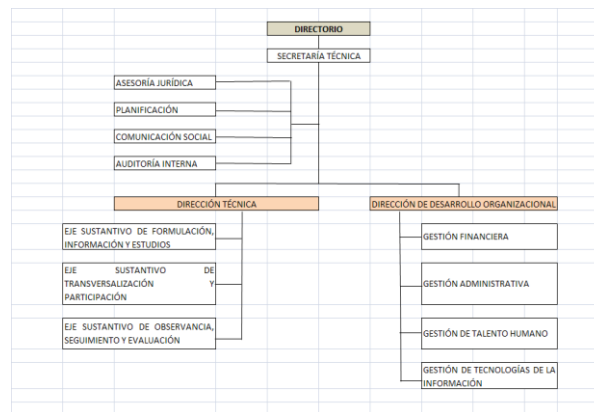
DIRECTORIO

SECRETARÍA TÉCNICA

ASESORÍA JURÍDICA

PLANIFICACIÓN

COMUNICACIÓN SOCIAL

AUDITORÍA INTERNA

DIRECCIÓN TÉCNICA

DIRECCIÓN DE DESARROLLO ORGANIZACIONAL

EJE SUSTANTIVO DE FORMULACIÓN, INFORMACIÓN Y ESTUDIOS

EJE SUSTANTIVO DE TRANSVERSALIZACIÓN Y PARTICIPACIÓN

EJE SUSTANTIVO DE OBSERVANCIA, SEGUIMIENTO Y EVALUACIÓN

GESTIÓN FINANCIERA

GESTIÓN ADMINISTRATIVA

GESTIÓN DE TALENTO HUMANO

GESTIÓN DE TECNOLOGÍAS DE LA INFORMACIÓN